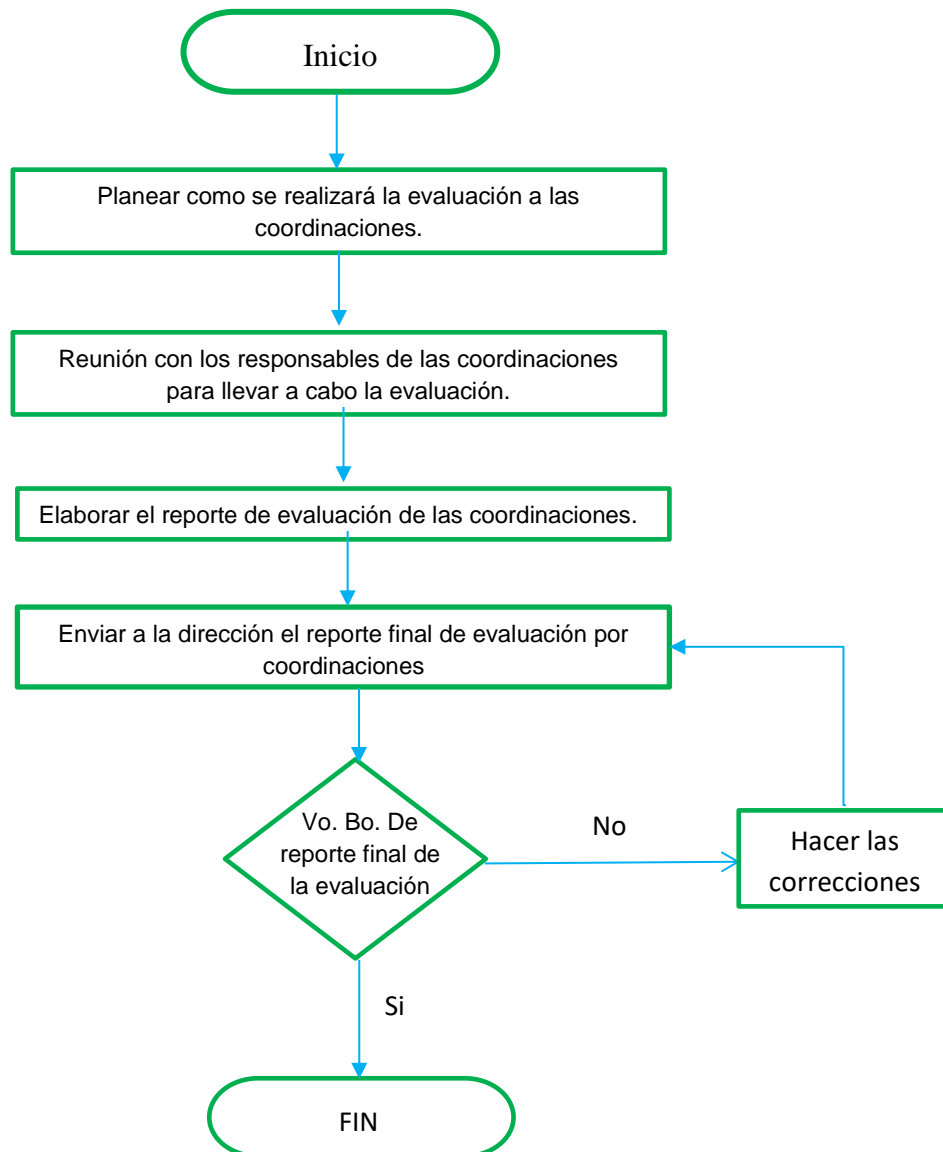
Inicio

Planear como se realizará la evaluación a las coordinaciones.

Reunión con los responsables de las coordinaciones para llevar a cabo la evaluación.

Elaborar el reporte de evaluación de las coordinaciones.

Enviar a la dirección el reporte final de evaluación por coordinaciones

Vo. Bo. De reporte final de la evaluación

No

Hacer las correcciones

Si

FIN